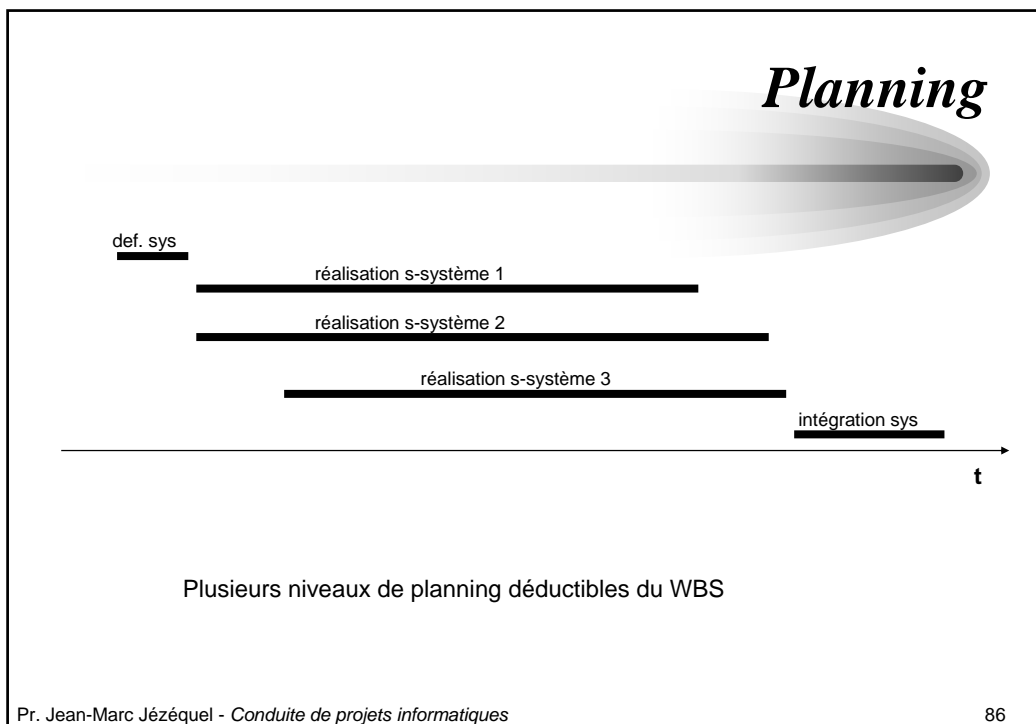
Planning

def. sys

réalisation s-système 1

réalisation s-système 2

réalisation s-système 3

intégration sys

t

Plusieurs niveaux de planning déductibles du WBS

Pr. Jean-Marc Jézéquel - Conduite de projets informatiques

86